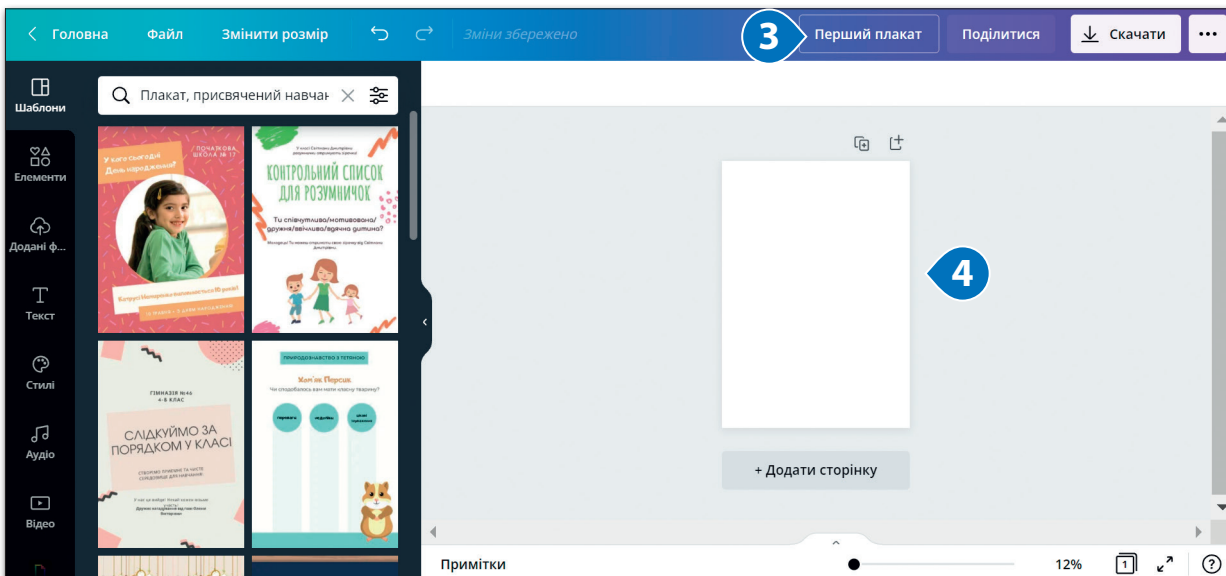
Головна Файл Змінити розмір Зміни збережено

3

Перший плакат Поділитися Скачати

Шаблони

Елементи

Додані ф...

Текст

Стилі

Аудіо

Відео

Плакат, присвячений навчан

У нас сьогодні День народження!

ПОЧАТКОВА ШКОЛА № 17

КОНТРОЛЬНИЙ СПИСОК ДЛЯ РОЗУМНИЧОК

Ти співчутлива/мотивована/дружня/ввічлива/вдячна дитина?

ГІМНАЗІЯ №46 4-Б КЛАС

СЛІДКУЙМО ЗА ПОРЯДКОМ У КЛАСІ

ПРИРОДОЗНАВСТВО З ТЕТЯНОЮ

Хом'як Персик

4

+ Додати сторінку

Примітки 12% 1 ?